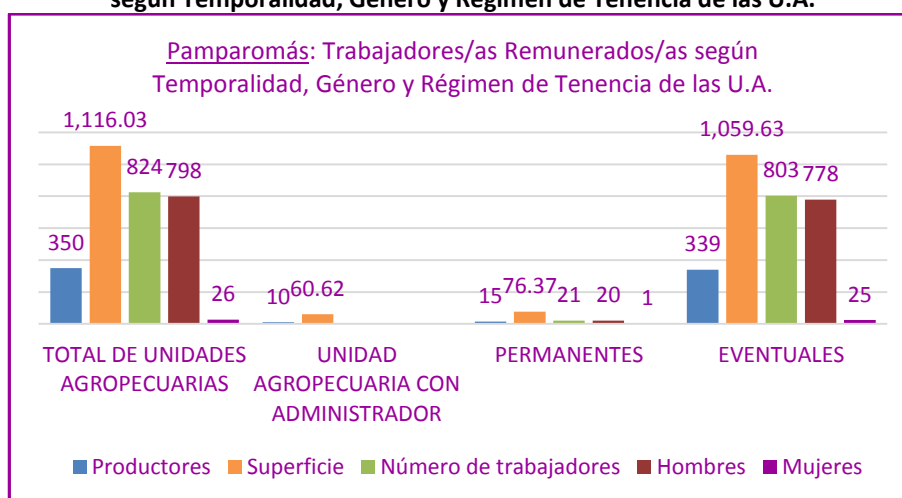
según Temporalidad, Género y Régimen de Tenencia de las U.A.

Pamparomás: Trabajadores/as Remunerados/as según Temporalidad, Género y Régimen de Tenencia de las U.A.

| | Productores | Superficie | Número de trabajadores | Hombres | Mujeres |
|---|---|---|---|---|---|
| TOTAL DE UNIDADES AGROPECUARIAS | 350 | 1,116.03 | 824 | 798 | 26 |
| UNIDAD AGROPECUARIA CON ADMINISTRADOR | 10 | 60.62 | | | |
| PERMANENTES | 15 | 76.37 | 21 | 20 | 1 |
| EVENTUALES | 339 | 1,059.63 | 803 | 778 | 25 |

Productores Superficie Número de trabajadores Hombres Mujeres